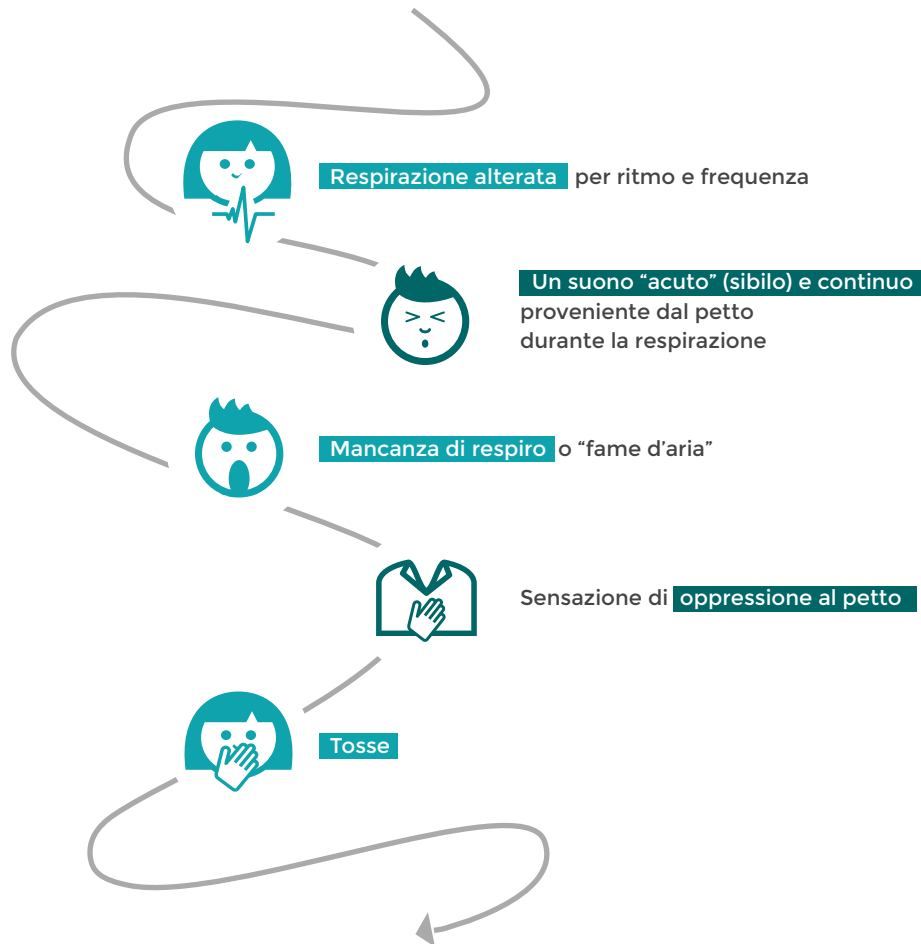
Respirazione alterata per ritmo e frequenza

Un suono “acuto” (sibilo) e continuo proveniente dal petto durante la respirazione

Mancanza di respiro o “fame d’aria”

Sensazione di oppressione al petto

Tosse